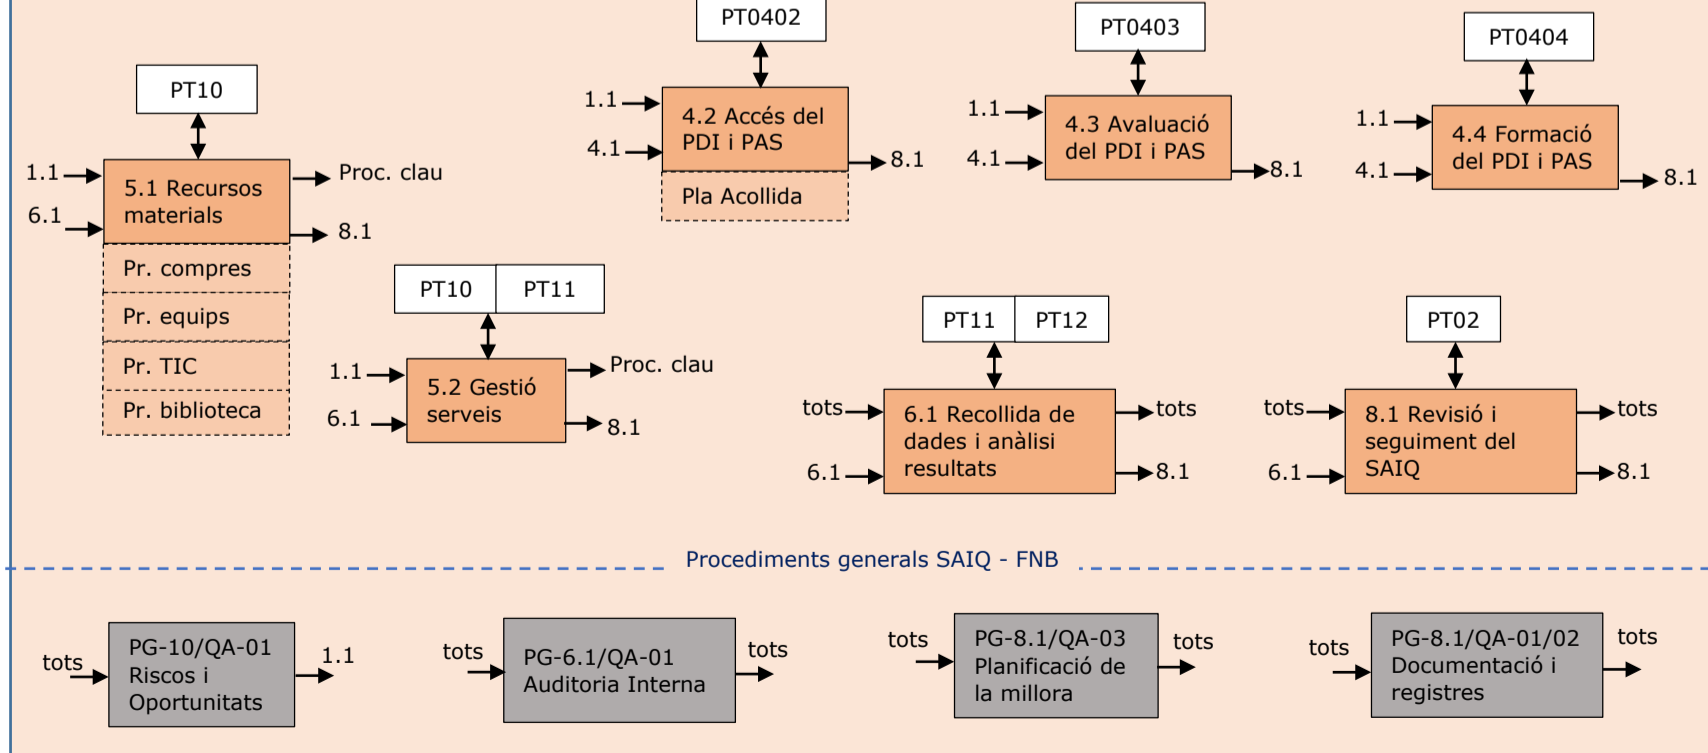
PT10

1.1
6.1
5.1 Recursos materials
Proc. clau
8.1
Pr. compres
Pr. equips
Pr. TIC
Pr. biblioteca

PT0402
1.1
4.1
4.2 Accés del PDI i PAS
8.1
Pla Acollida

PT0403
1.1
4.1
4.3 Avaluació del PDI i PAS
8.1

PT0404
1.1
4.1
4.4 Formació del PDI i PAS
8.1

PT10 PT11
1.1
6.1
5.2 Gestió serveis
Proc. clau
8.1

PT11 PT12
tots
6.1
6.1 Recollida de dades i anàlisi resultats
tots
8.1

PT02
tots
6.1
8.1 Revisió i seguiment del SAIQ
tots
8.1

Procediments generals SAIQ - FNB

tots
PG-10/QA-01 Riscos i Oportunitats
1.1

tots
PG-6.1/QA-01 Auditoria Interna
tots

tots
PG-8.1/QA-03 Planificació de la millora
tots

tots
PG-8.1/QA-01/02 Documentació i registres
tots